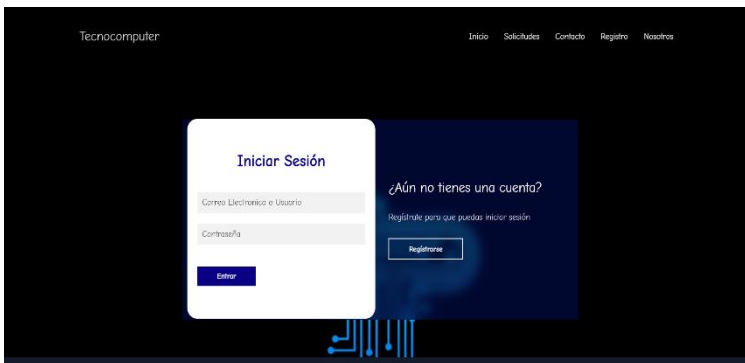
Tecnocomputer

Inicio Solicitudes Contacto Registro Nosotros

Iniciar Sesión

Correo Electronico o Usuario

Contraseña

Entrar

¿Aún no tienes una cuenta?

Regístrate para que puedas iniciar sesión

Registrarse